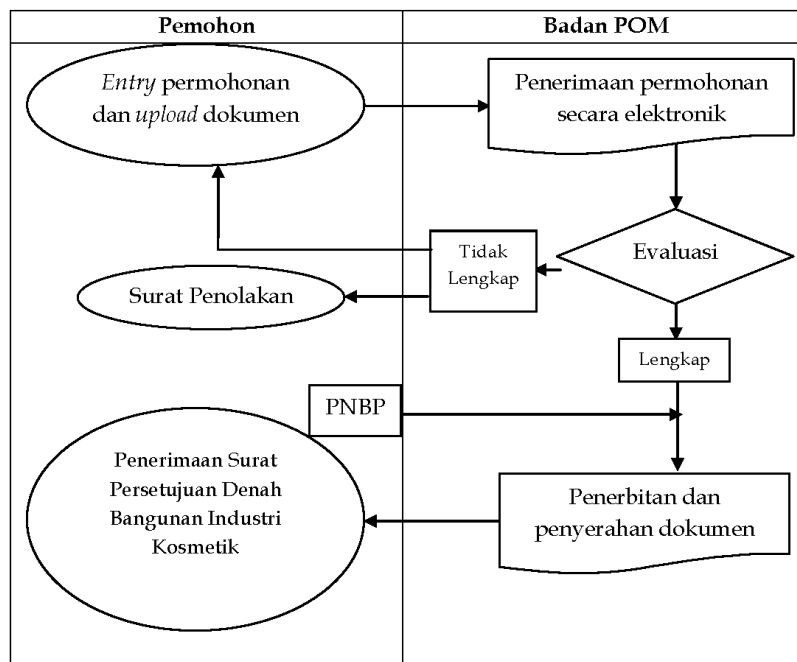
| Pemohon | Badan POM |
|---|---|

*Entry* permohonan dan *upload* dokumen

Penerimaan permohonan secara elektronik

Evaluasi

Tidak Lengkap

Surat Penolakan

Lengkap

PNBP

Penerimaan Surat Persetujuan Denah Bangunan Industri Kosmetik

Penerbitan dan penyerahan dokumen